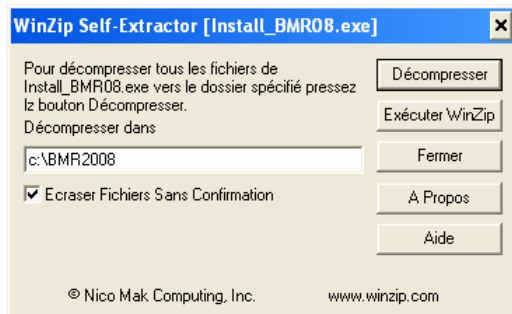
WinZip Self-Extractor [Install_BMR08.exe]

×

Pour décompresser tous les fichiers de Install_BMR08.exe vers le dossier spécifié pressez lz bouton Décompresser.

Décompresser dans

c:\BMR2008

☑ Ecraser Fichiers Sans Confirmation

Décompresser

Exécuter WinZip

Fermer

A Propos

Aide

© Nico Mak Computing, Inc.

www.winzip.com